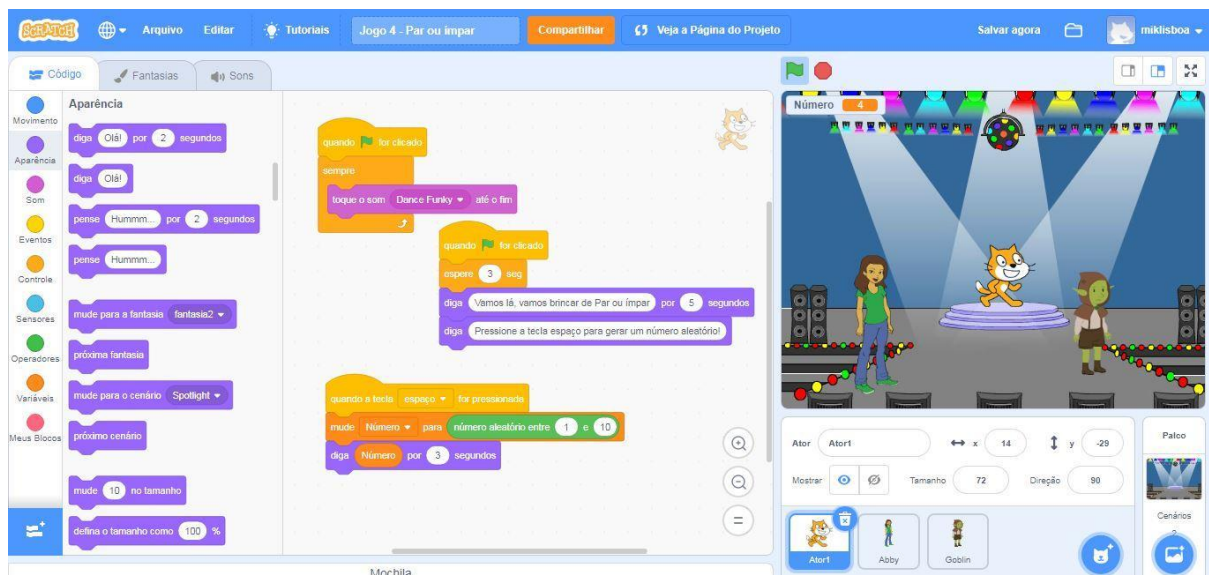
SCRATCH Arquivo Editar Tutoriais Jogo 4 - Par ou ímpar Compartilhar Veja a Página do Projeto Salvar agora miklisboa

Código Fantasias Sons

Movimento
Aparência
Som
Eventos
Controle
Sensores
Operadores
Variáveis
Meus Blocos

Aparência
diga Olá! por 2 segundos
diga Olá!
pense Hummm... por 2 segundos
pense Hummm...
mude para a fantasia fantasia2
próxima fantasia
mude para o cenário Spotlight
próximo cenário
mude 10 no tamanho
defina o tamanho como 100 %

quando for clicado
sempre
toque o som Dance Funky até o fim

quando for clicado
espere 3 seg
diga Vamos lá, vamos brincar de Par ou ímpar por 5 segundos
diga Pressione a tecla espaço para gerar um número aleatório!

quando a tecla espaço for pressionada
mude Número para número aleatório entre 1 e 10
diga Número por 3 segundos

Mochila

Número 4

Ator Ator1 x 14 y -29
Mostrar Tamanho 72 Direção 90
Ator1 Abby Goblin

Palco
Cenários